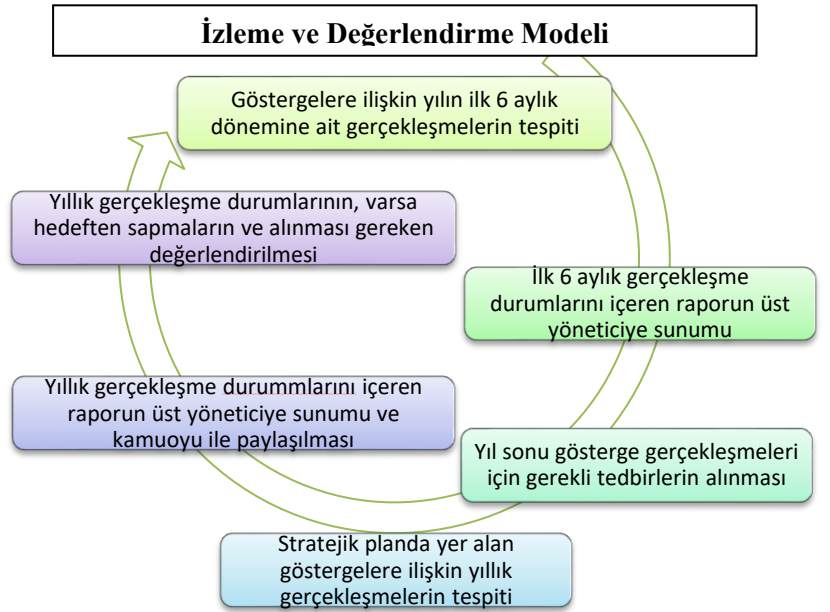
İzleme ve Değerlendirme Modeli

Göstergelere ilişkin yılın ilk 6 aylık dönemine ait gerçekleşmelerin tespiti

İlk 6 aylık gerçekleşme durumlarını içeren raporun üst yöneticiye sunumu

Yıl sonu gösterge gerçekleşmeleri için gerekli tedbirlerin alınması

Stratejik planda yer alan göstergelere ilişkin yıllık gerçekleşmelerin tespiti

Yıllık gerçekleşme durummlarını içeren raporun üst yöneticiye sunumu ve kamuoyu ile paylaşılması

Yıllık gerçekleşme durumlarının, varsa hedeften sapmaların ve alınması gereken değerlendirilmesi